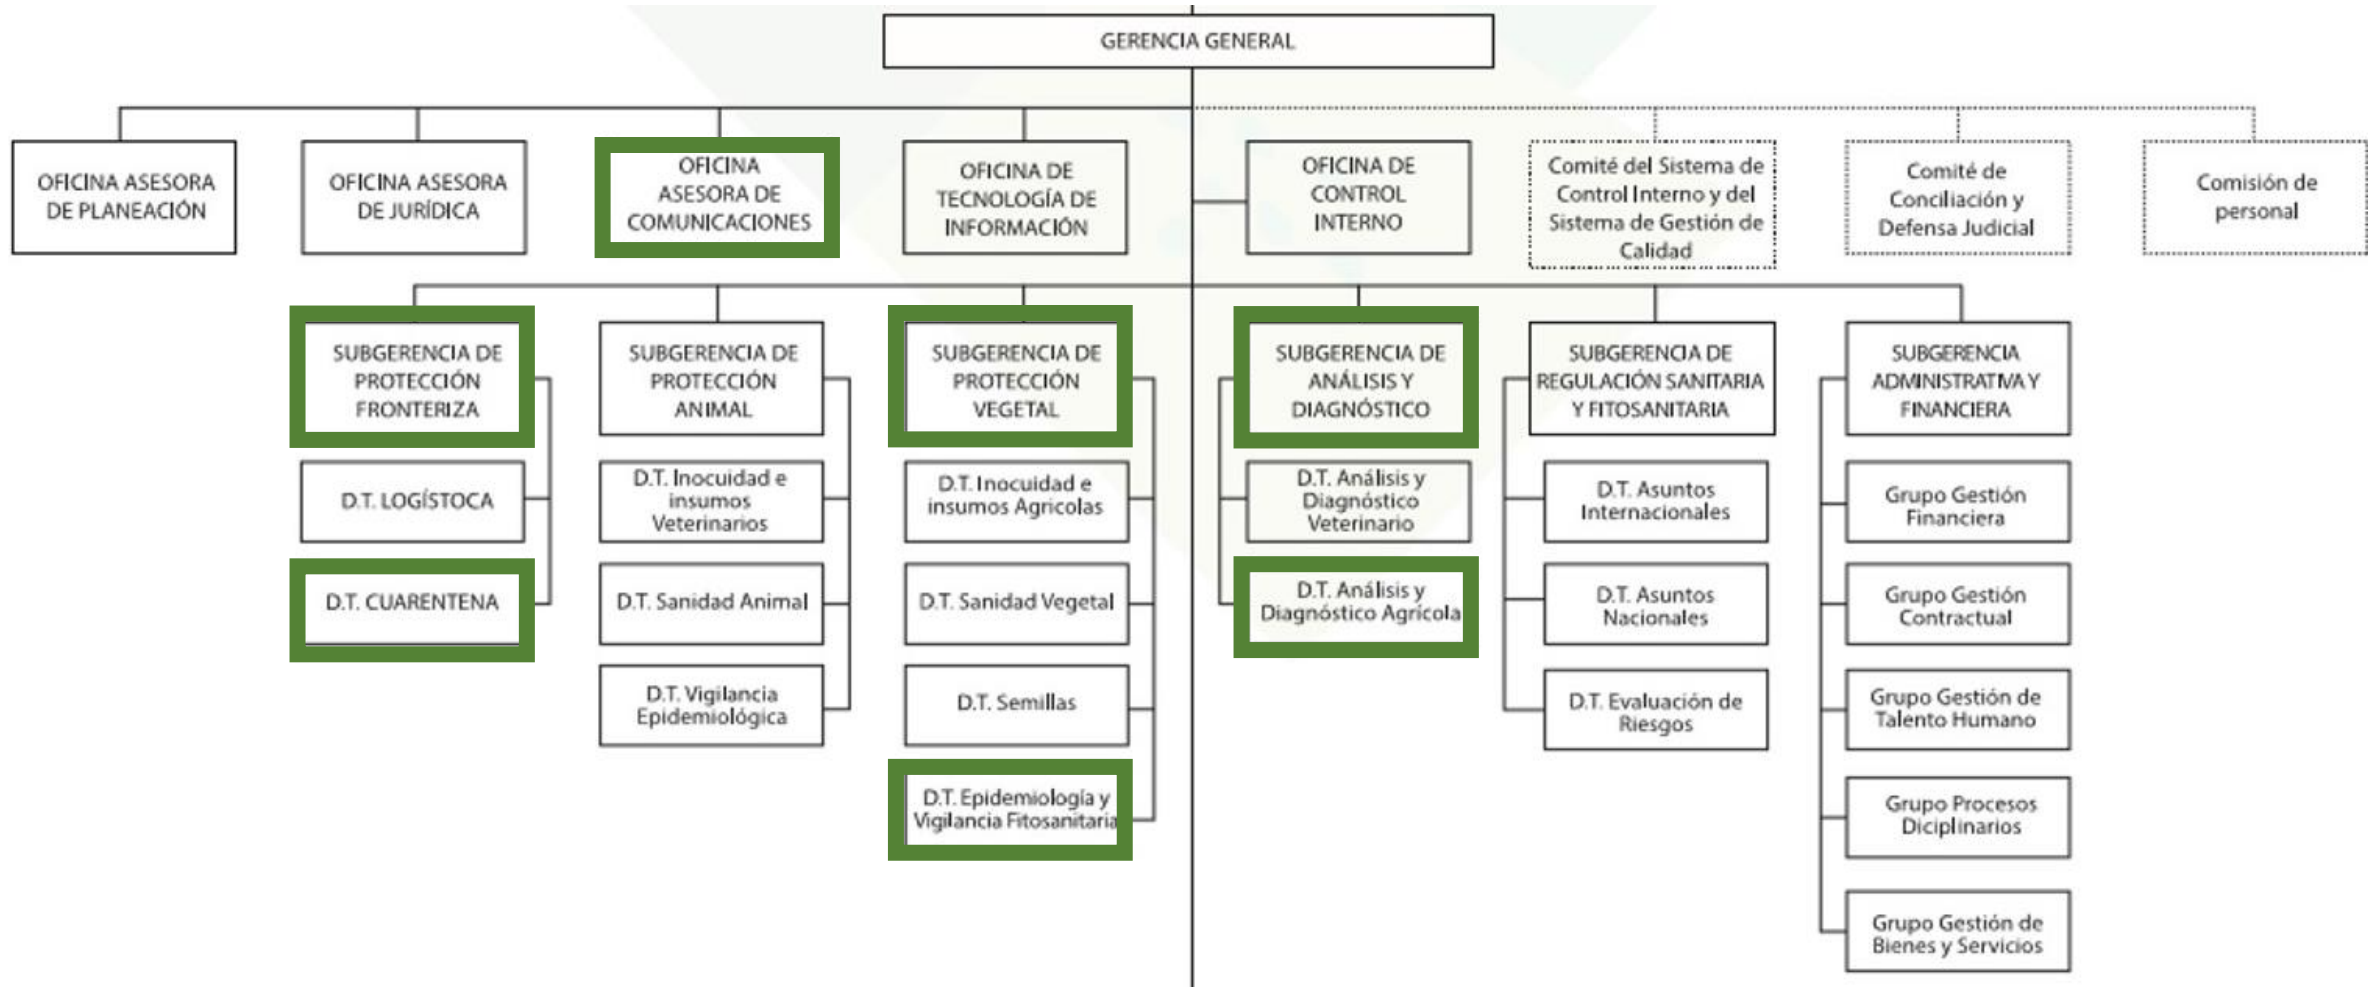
GERENCIA GENERAL

OFICINA ASESORA DE PLANEACIÓN

OFICINA ASESORA DE JURÍDICA

OFICINA ASESORA DE COMUNICACIONES

OFICINA DE TECNOLOGÍA DE INFORMACIÓN

OFICINA DE CONTROL INTERNO

Comité del Sistema de Control Interno y del Sistema de Gestión de Calidad

Comité de Conciliación y Defensa Judicial

Comisión de personal

SUBGERENCIA DE PROTECCIÓN FRONTERIZA

D.T. LOGÍSTOCA

D.T. CUARENTENA

SUBGERENCIA DE PROTECCIÓN ANIMAL

D.T. Inocuidad e insumos Veterinarios

D.T. Sanidad Animal

D.T. Vigilancia Epidemiológica

SUBGERENCIA DE PROTECCIÓN VEGETAL

D.T. Inocuidad e insumos Agricolas

D.T. Sanidad Vegetal

D.T. Semillas

D.T. Epidemiología y Vigilancia Fitosanitaria

SUBGERENCIA DE ANÁLISIS Y DIAGNÓSTICO

D.T. Análisis y Diagnóstico Veterinario

D.T. Análisis y Diagnóstico Agrícola

SUBGERENCIA DE REGULACIÓN SANITARIA Y FITOSANITARIA

D.T. Asuntos Internacionales

D.T. Asuntos Nacionales

D.T. Evaluación de Riesgos

SUBGERENCIA ADMINISTRATIVA Y FINANCIERA

Grupo Gestión Financiera

Grupo Gestión Contractual

Grupo Gestión de Talento Humano

Grupo Procesos Diciplinarios

Grupo Gestión de Bienes y Servicios